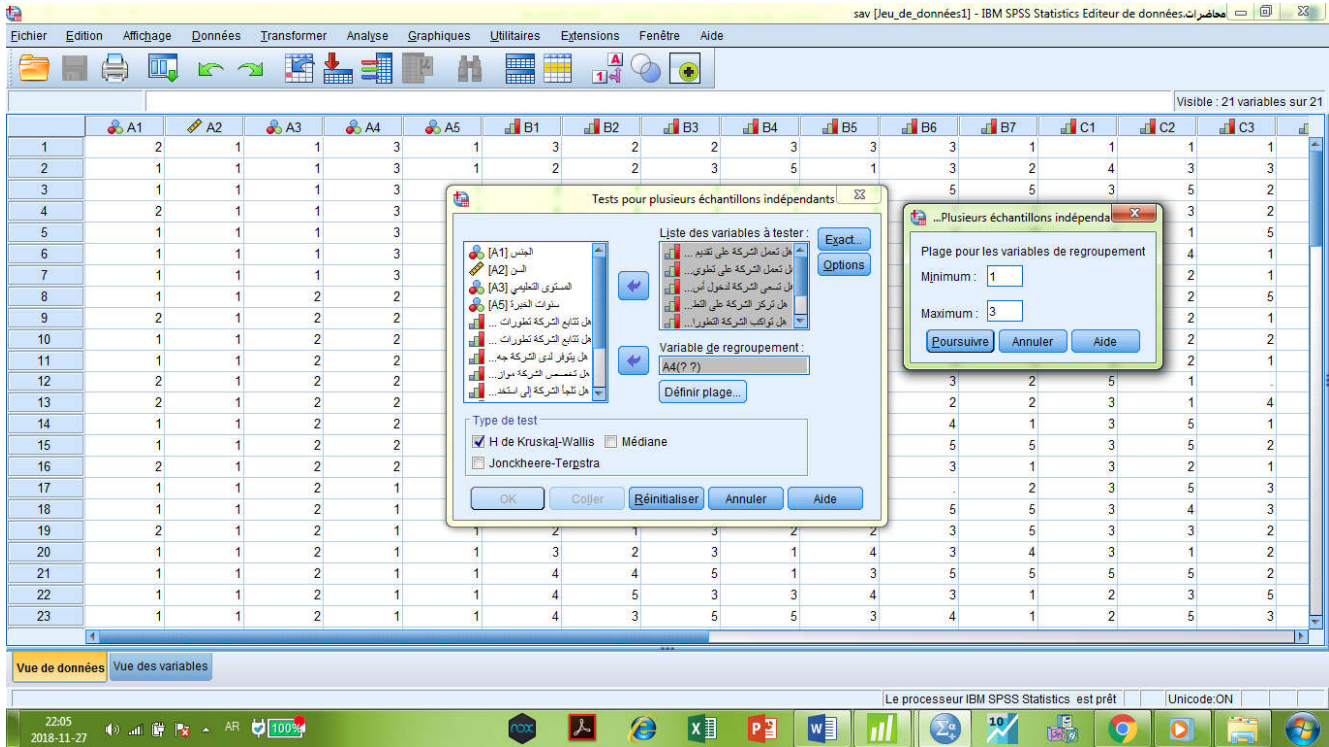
sav [Jeu_de_données1] - IBM SPSS Statistics Editeur de données.محاضرات

Fichier Edition Affichage Données Transformer Analyse Graphiques Utilitaires Extensions Fenêtre Aide

Visible : 21 variables sur 21

| | A1 | A2 | A3 | A4 | A5 | B1 | B2 | B3 | B4 | B5 | B6 | B7 | C1 | C2 | C3 |
|---|---|---|---|---|---|---|---|---|---|---|---|---|---|---|---|
| 1 | 2 | 1 | 1 | 3 | 1 | 3 | 2 | 2 | 3 | 3 | 3 | 1 | 1 | 1 | 1 |
| 2 | 1 | 1 | 1 | 3 | 1 | 2 | 2 | 3 | 5 | 1 | 3 | 2 | 4 | 3 | 3 |
| 3 | 1 | 1 | 1 | 3 | | | | | | | 5 | 5 | 3 | 5 | 2 |
| 4 | 2 | 1 | 1 | 3 | | | | | | | | | | 3 | 2 |
| 5 | 1 | 1 | 1 | 3 | | | | | | | | | | 1 | 5 |
| 6 | 1 | 1 | 1 | 3 | | | | | | | | | | 4 | 1 |
| 7 | 1 | 1 | 1 | 3 | | | | | | | | | | 2 | 1 |
| 8 | 1 | 1 | 2 | 2 | | | | | | | | | | 2 | 5 |
| 9 | 2 | 1 | 2 | 2 | | | | | | | | | | 2 | 1 |
| 10 | 1 | 1 | 2 | 2 | | | | | | | | | | 2 | 2 |
| 11 | 1 | 1 | 2 | 2 | | | | | | | | | | 2 | 1 |
| 12 | 2 | 1 | 2 | 2 | | | | | | | 3 | 2 | 5 | 1 | . |
| 13 | 2 | 1 | 2 | 2 | | | | | | | 2 | 2 | 3 | 1 | 4 |
| 14 | 1 | 1 | 2 | 2 | | | | | | | 4 | 1 | 3 | 5 | 1 |
| 15 | 1 | 1 | 2 | 2 | | | | | | | 5 | 5 | 3 | 5 | 2 |
| 16 | 2 | 1 | 2 | 2 | | | | | | | 3 | 1 | 3 | 2 | 1 |
| 17 | 1 | 1 | 2 | 1 | | | | | | | . | 2 | 3 | 5 | 3 |
| 18 | 1 | 1 | 2 | 1 | | | | | | | 5 | 5 | 3 | 4 | 3 |
| 19 | 2 | 1 | 2 | 1 | 1 | 2 | | 3 | 2 | 2 | 3 | 5 | 3 | 3 | 2 |
| 20 | 1 | 1 | 2 | 1 | 1 | 3 | 2 | 3 | 1 | 4 | 3 | 4 | 3 | 1 | 2 |
| 21 | 1 | 1 | 2 | 1 | 1 | 4 | 4 | 5 | 1 | 3 | 5 | 5 | 5 | 5 | 2 |
| 22 | 1 | 1 | 2 | 1 | 1 | 4 | 5 | 3 | 3 | 4 | 3 | 1 | 2 | 3 | 5 |
| 23 | 1 | 1 | 2 | 1 | 1 | 4 | 3 | 5 | 5 | 3 | 4 | 1 | 2 | 5 | 3 |

Tests pour plusieurs échantillons indépendants

الجنس [A1]
السن [A2]
المستوى التعليمي [A3]
سنوات الخبرة [A5]
هل تتابع الشركة تطورات ...
هل تتابع الشركة تطورات ...
هل يتوفر لدى الشركة جه...
هل تتخصص الشركة دوا...
هل تلجأ الشركة إلى استخ...

Liste des variables à tester :
هل تعمل الشركة على تقديم ...
هل تعمل الشركة على تطوي...
هل تسعى الشركة لدخول أس...
هل تركز الشركة على التط...
هل تواكب الشركة التطورا...

Exact...
Options

Variable de regroupement :
A4(? ?)
Définir plage...

Type de test
H de Kruskal-Wallis
Médiane
Jonckheere-Terpstra

OK Coller Réinitialiser Annuler Aide

...Plusieurs échantillons indépenda

Plage pour les variables de regroupement
Minimum : 1
Maximum : 3
Poursuivre Annuler Aide

Vue de données Vue des variables

Le processeur IBM SPSS Statistics est prêt Unicode:ON

22:05
2018-11-27
AR 100%